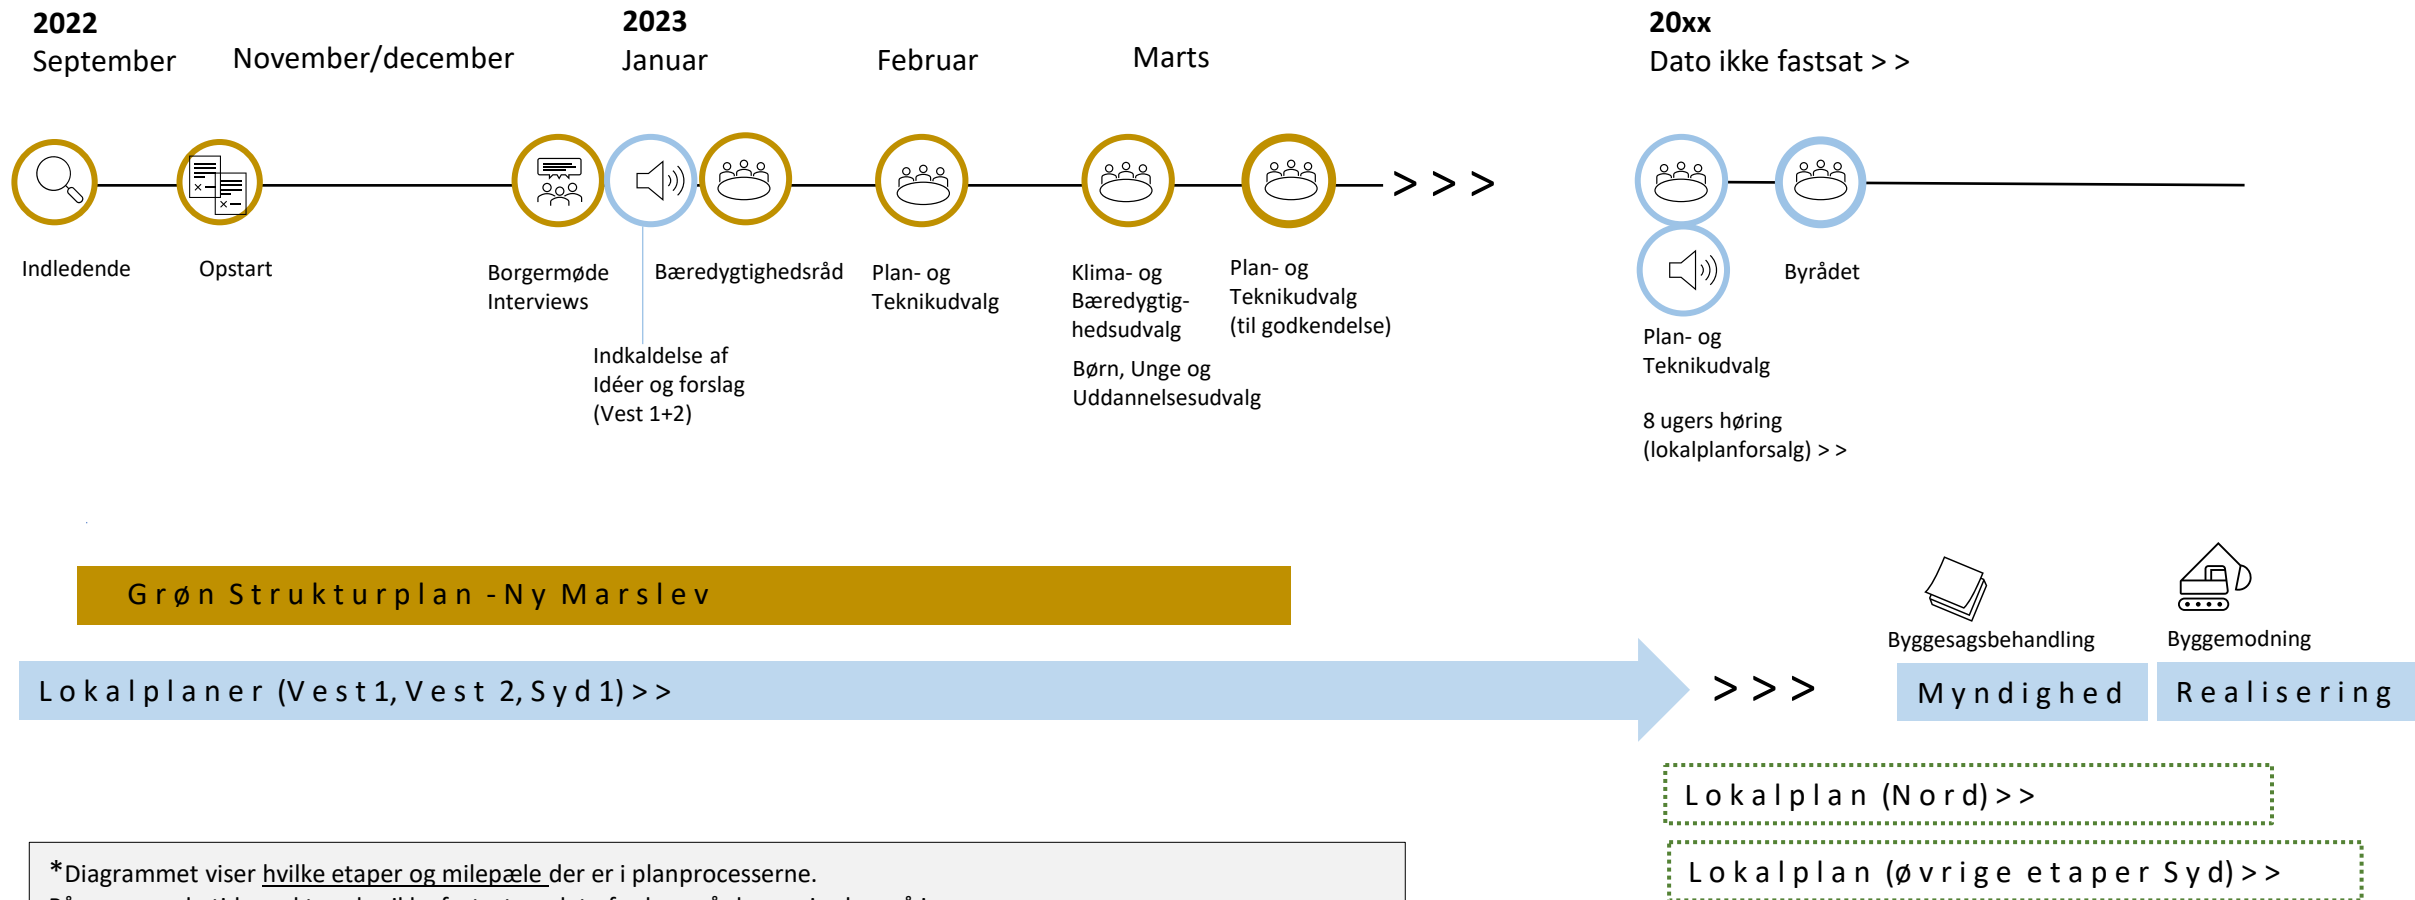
2022
September

November/december

2023
Januar

Februar

Marts

20xx
Dato ikke fastsat > >

Indledende

Opstart

Borgermøde
Interviews

Indkaldelse af
Idéer og forslag
(Vest 1+2)

Bæredygtighedsråd

Plan- og
Teknikudvalg

Klima- og
Bæredygtighedsudvalg

Børn, Unge og
Uddannelsesudvalg

Plan- og
Teknikudvalg
(til godkendelse)

> > >

Plan- og
Teknikudvalg

8 ugers høring
(lokalplanforsalg) > >

Byrådet

Grøn Strukturplan - Ny Marslev

Byggesagsbehandling

Byggemodning

Lokalplaner (Vest 1, Vest 2, Syd 1) > >

> > >

Myndighed

Realisering

Lokalplan (Nord) > >

Lokalplan (øvrige etaper Syd) > >

*Diagrammet viser hvilke etaper og milepæle der er i planprocesserne.
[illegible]